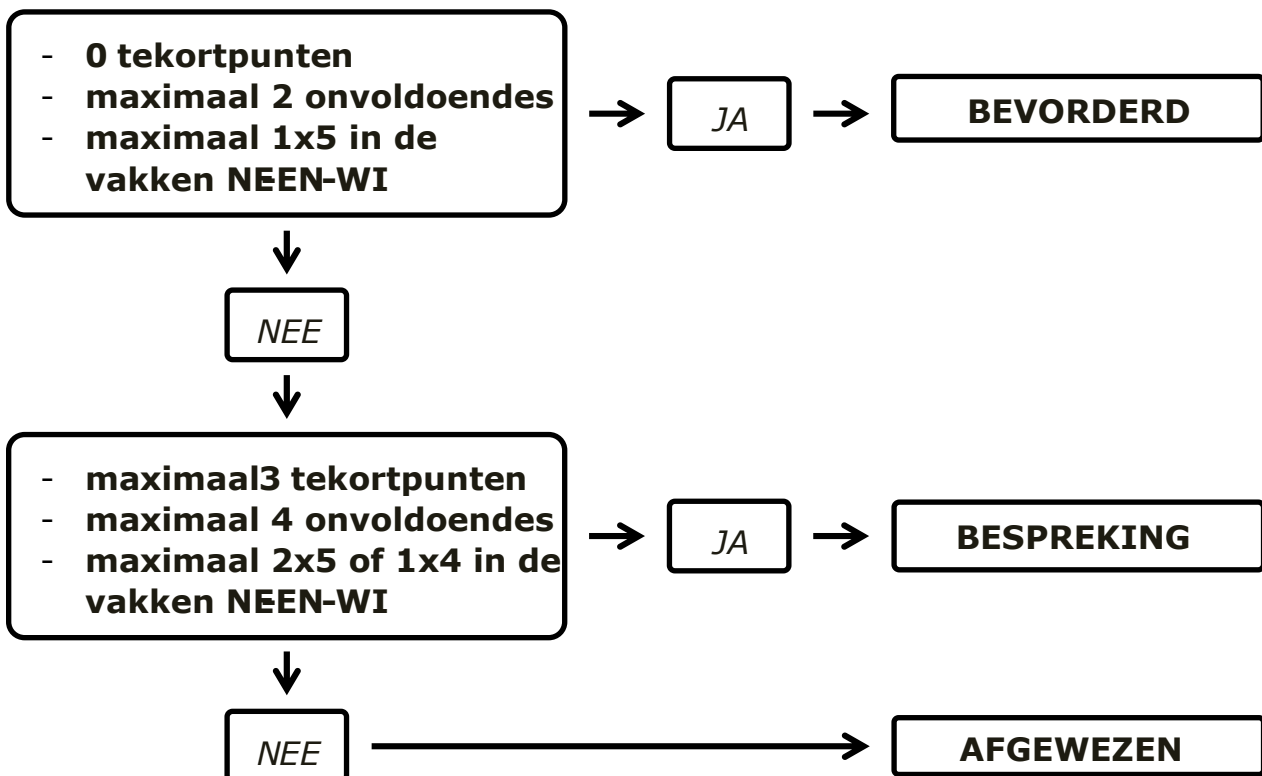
- **0 tekortpunten**
- **maximaal 2 onvoldoendes**
- **maximaal 1x5 in de vakken NEEN-WI**

JA

**BEVORDERD**

NEE

- **maximaal3 tekortpunten**
- **maximaal 4 onvoldoendes**
- **maximaal 2x5 of 1x4 in de vakken NEEN-WI**

JA

**BESPREKING**

NEE

**AFGEWEZEN**